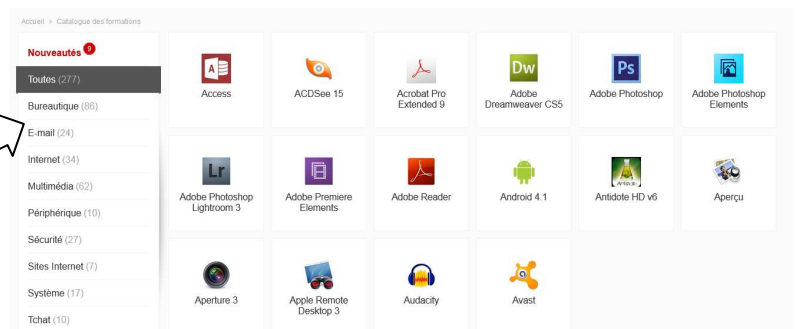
Accueil > Catalogue des formations

Nouveautés 9

Toutes (277)
Bureautique (86)
E-mail (24)
Internet (34)
Multimédia (62)
Périphérique (10)
Sécurité (27)
Sites Internet (7)
Système (17)
Tchat (10)

Access
ACDSee 15
Acrobat Pro Extended 9
Adobe Dreamweaver CS5
Adobe Photoshop
Adobe Photoshop Elements
Adobe Photoshop Lightroom 3
Adobe Premiere Elements
Adobe Reader
Android 4.1
Antidote HD v6
Aperçu
Aperture 3
Apple Remote Desktop 3
Audacity
Avast